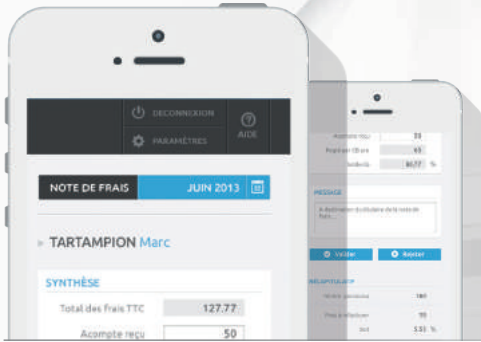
DECONNEXION

PARAMÈTRES

AIDE

NOTE DE FRAIS

JUIN 2013

TARTAMPION Marc

SYNTHÈSE

Total des frais TTC 127.77

Acompte reçu 50

Acompte reçu 55

Reste à rembourser 65

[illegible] 86.77 %

MESSAGE

A destination du titulaire de la note de frais...

Valider

Rejeter

RÉCAPITULATIF

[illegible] 180

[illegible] 55

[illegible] 3.55 %